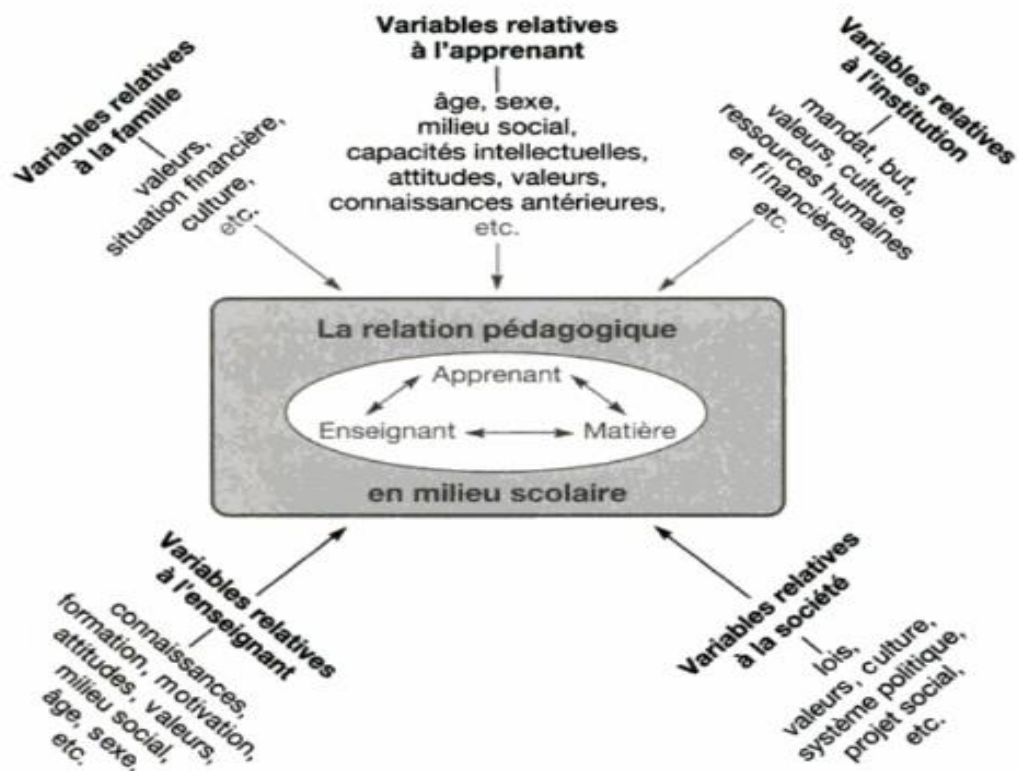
Variables relatives à la famille

valeurs, situation financière, culture, etc.

Variables relatives à l'apprenant

âge, sexe, milieu social, capacités intellectuelles, attitudes, valeurs, connaissances antérieures, etc.

Variables relatives à l'institution

mandat, but, valeurs, culture, ressources humaines et financières, etc.

La relation pédagogique

Apprenant

Enseignant

Matière

en milieu scolaire

Variables relatives à l'enseignant

connaissances, formation, motivation, attitudes, valeurs, milieu social, âge, sexe, etc.

Variables relatives à la société

lois, valeurs, culture, système politique, projet social, etc.